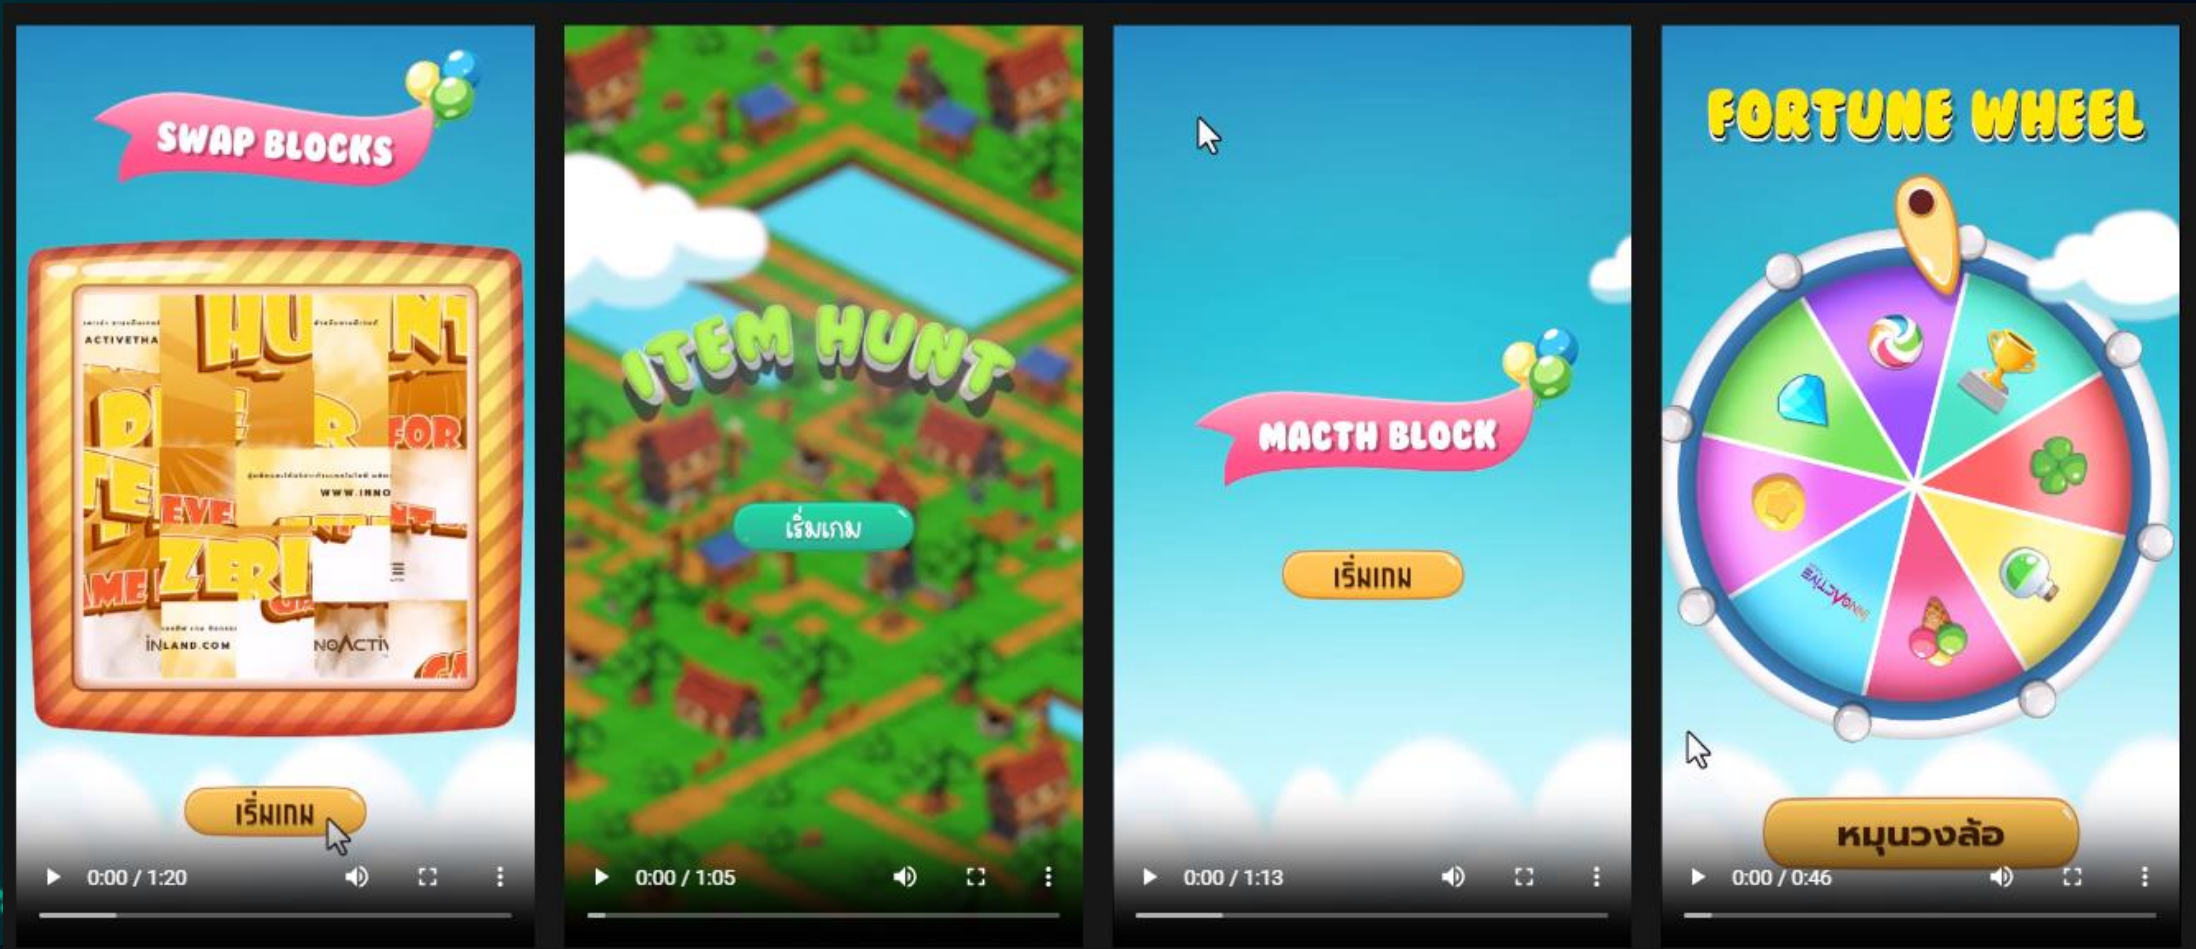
SWAP BLOCKS

ACTIVETHA

HU

NT

FOR

EVE

ZER

AME

WWW.INNO

INLAND.COM

NOACTI

เริ่มเกม

0:00 / 1:20

ITEM HUNT

เริ่มเกม

0:00 / 1:05

MACTH BLOCK

เริ่มเกม

0:00 / 1:13

FORTUNE WHEEL

INNOACTIVE

หมุนวงล้อ

0:00 / 0:46